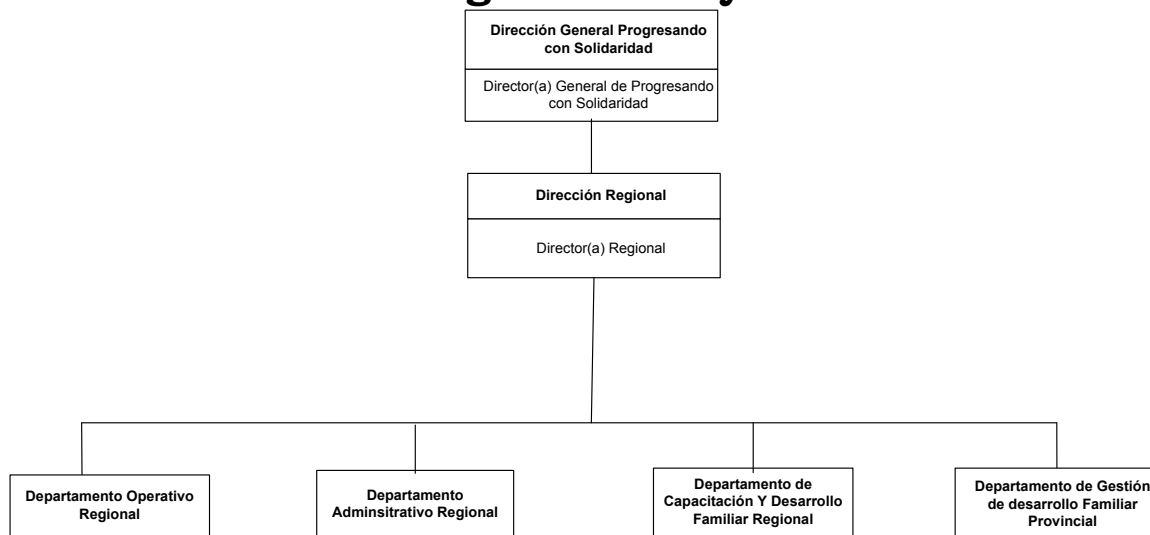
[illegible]

Dirección General Progresando con Solidaridad

Director(a) General de Progresando con Solidaridad

Dirección Regional

Director(a) Regional

Departamento Operativo Regional

Departamento Adminsitrativo Regional

Departamento de Capacitación Y Desarrollo Familiar Regional

Departamento de Gestión de desarrollo Familiar Provincial